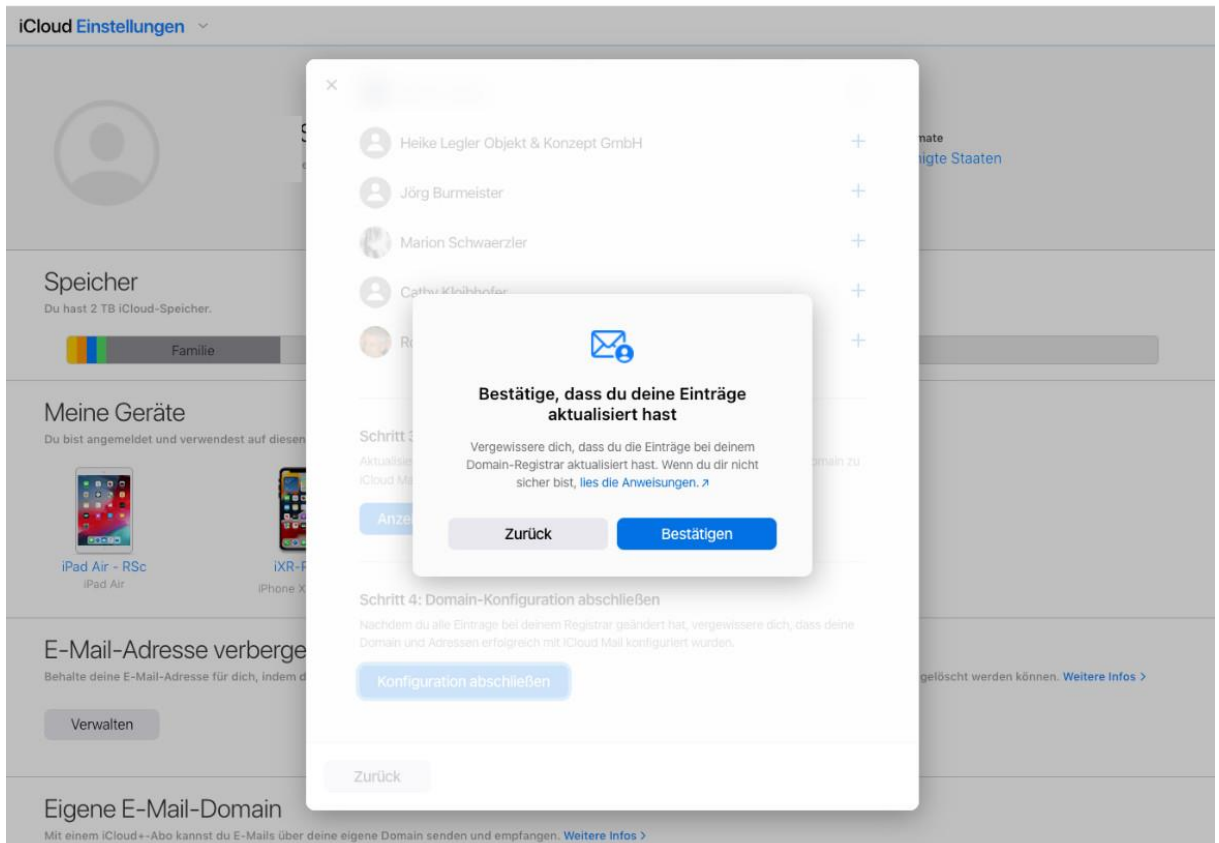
iCloud Einstellungen

S

mate
nigte Staaten

Speicher
Du hast 2 TB iCloud-Speicher.

Familie

Meine Geräte
Du bist angemeldet und verwendest auf diesen

iPad Air - RSc
iPad Air

iXR-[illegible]
iPhone X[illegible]

E-Mail-Adresse verberge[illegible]
Behalte deine E-Mail-Adresse für dich, indem d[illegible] gelöscht werden können. Weitere Infos >

Verwalten

Eigene E-Mail-Domain
Mit einem iCloud+-Abo kannst du E-Mails über deine eigene Domain senden und empfangen. Weitere Infos >

×

Heike Legler Objekt & Konzept GmbH +
Jörg Burmeister +
Marion Schwaerzler +
Cathy Kleibhofer +
R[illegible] +

Schritt 3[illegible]
Aktualisie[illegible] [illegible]main zu
iCloud M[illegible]

Anze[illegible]

Schritt 4: Domain-Konfiguration abschließen
Nachdem du alle Einträge bei deinem Registrar geändert hast, vergewissere dich, dass deine Domain und Adressen erfolgreich mit iCloud Mail konfiguriert wurden.

Konfiguration abschließen

Zurück

Bestätige, dass du deine Einträge aktualisiert hast

Vergewissere dich, dass du die Einträge bei deinem Domain-Registrar aktualisiert hast. Wenn du dir nicht sicher bist, lies die Anweisungen. ↗

Zurück
Bestätigen